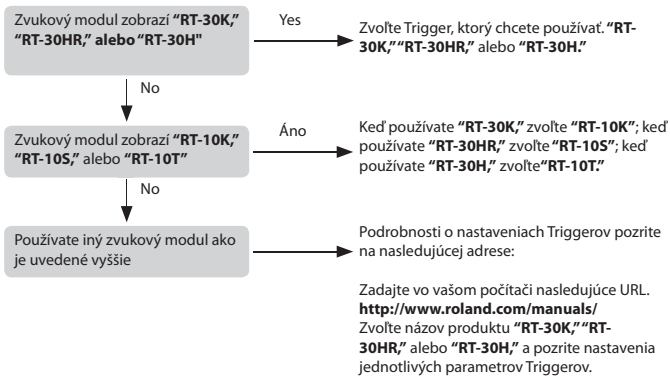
Zvukový modul zobrazí **"RT-30K," "RT-30HR," alebo "RT-30H"**

Yes

Zvoľte Trigger, ktorý chcete používať. **"RT-30K," "RT-30HR,"** alebo **"RT-30H."**

No

Zvukový modul zobrazí **"RT-10K," "RT-10S,"** alebo **"RT-10T"**

Áno

Keď používate **"RT-30K,"** zvoľte **"RT-10K"**; keď používate **"RT-30HR,"** zvoľte **"RT-10S"**; keď používate **"RT-30H,"** zvoľte **"RT-10T."**

No

Používate iný zvukový modul ako je uvedené vyššie

Podrobnosti o nastaveniach Triggerov pozrite na nasledujúcej adrese:

Zadajte vo vašom počítači nasledujúce URL.
**http://www.roland.com/manuals/**
Zvoľte názov produktu **"RT-30K," "RT-30HR,"** alebo **"RT-30H,"** a pozrite nastavenia jednotlivých parametrov Triggerov.